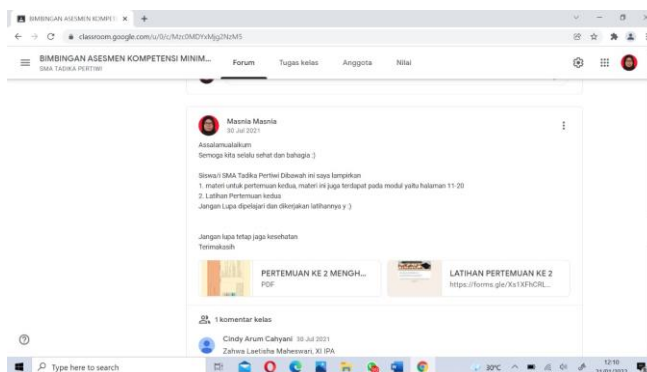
BIMBINGAN ASESMEN KOMPETI ×  +

classroom.google.com/u/0/c/Mzc0MDYxMjg2NzM5

BIMBINGAN ASESMEN KOMPETENSI MINIM...
SMA TADIKA PERTIWI

Forum  Tugas kelas  Anggota  Nilai

Masnia Masnia
30 Jul 2021

Assalamualaikum
Semoga kita selalu sehat dan bahagia :)

Siswa/i SMA Tadika Pertiwi Dibawah ini saya lampirkan
1. materi untuk pertemuan kedua, materi ini juga terdapat pada modul yaitu halaman 11-20
2. Latihan Pertemuan kedua
Jangan Lupa dipelajari dan dikerjakan latihannya y :)

Jangan lupa tetap jaga kesehatan
Terimakasih

PERTEMUAN KE 2 MENGH...
PDF

LATIHAN PERTEMUAN KE 2
https://forms.gle/Xs1XFhCRL...

1 komentar kelas

Cindy Arum Cahyani 30 Jul 2021
Zahwa Laetisha Maheswari, XI IPA

Type here to search

30°C

12:10
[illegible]